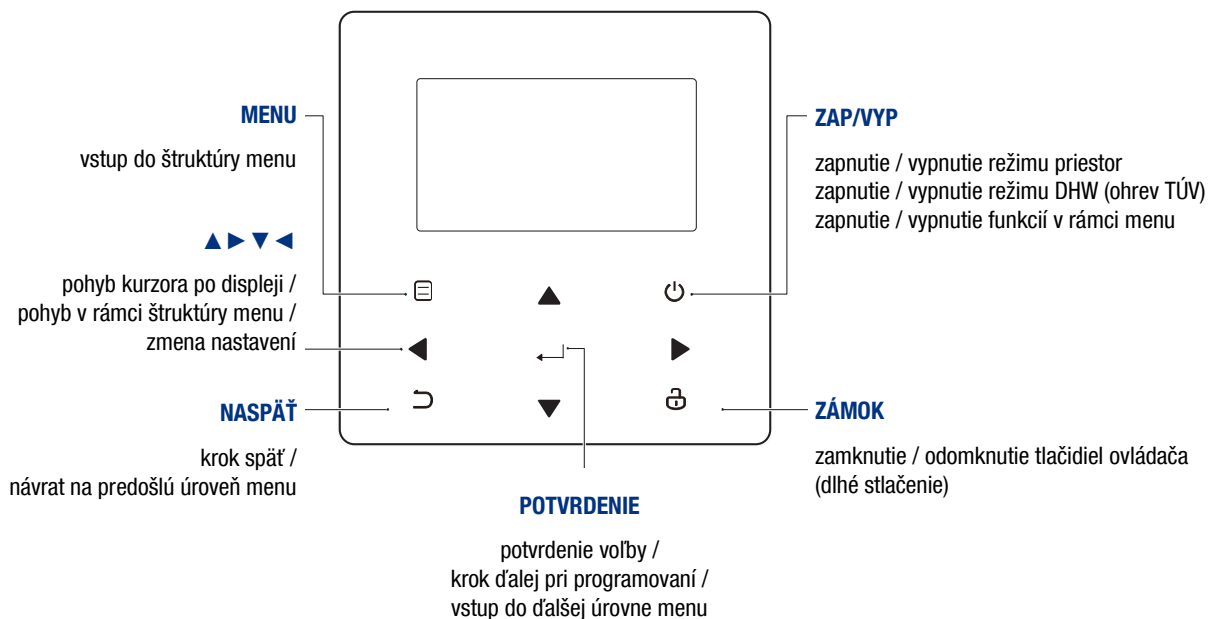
MENU

vstup do štruktúry menu

▲►▼◄

pohyb kurzora po displeji / pohyb v rámci štruktúry menu / zmena nastavení

NASPÄŤ

krok späť / návrat na predošlú úroveň menu

ZAP/VYP

zapnutie / vypnutie režimu priestor
zapnutie / vypnutie režimu DHW (ohrev TÚV)
zapnutie / vypnutie funkcií v rámci menu

ZÁMOK

zamknutie / odomknutie tlačidiel ovládača (dlhé stlačenie)

POTVRDENIE

potvrdenie voľby / krok ďalej pri programovaní / vstup do ďalšej úrovne menu